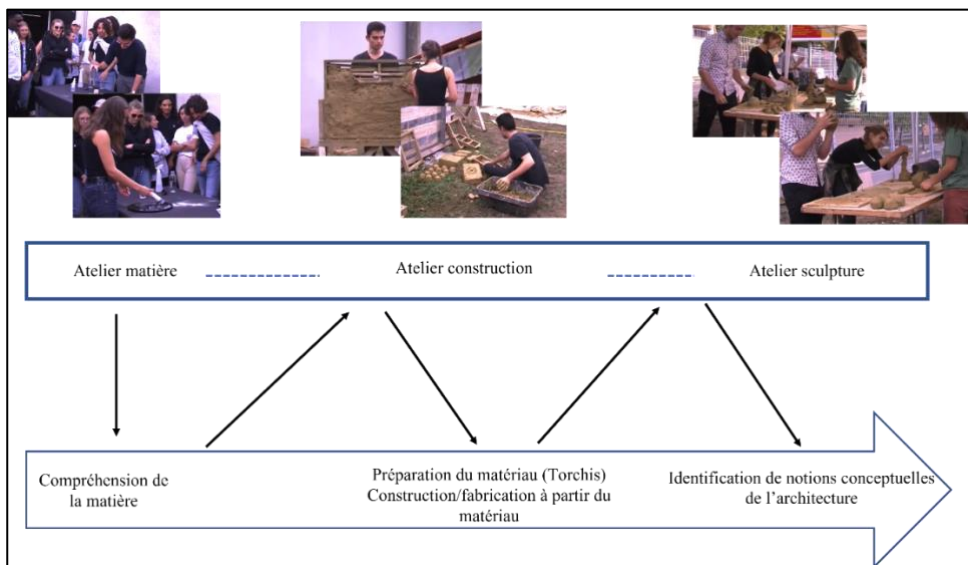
Atelier matière

Atelier construction

Atelier sculpture

Compréhension de la matière

Préparation du matériau (Torchis)
Construction/fabrication à partir du matériau

Identification de notions conceptuelles de l'architecture